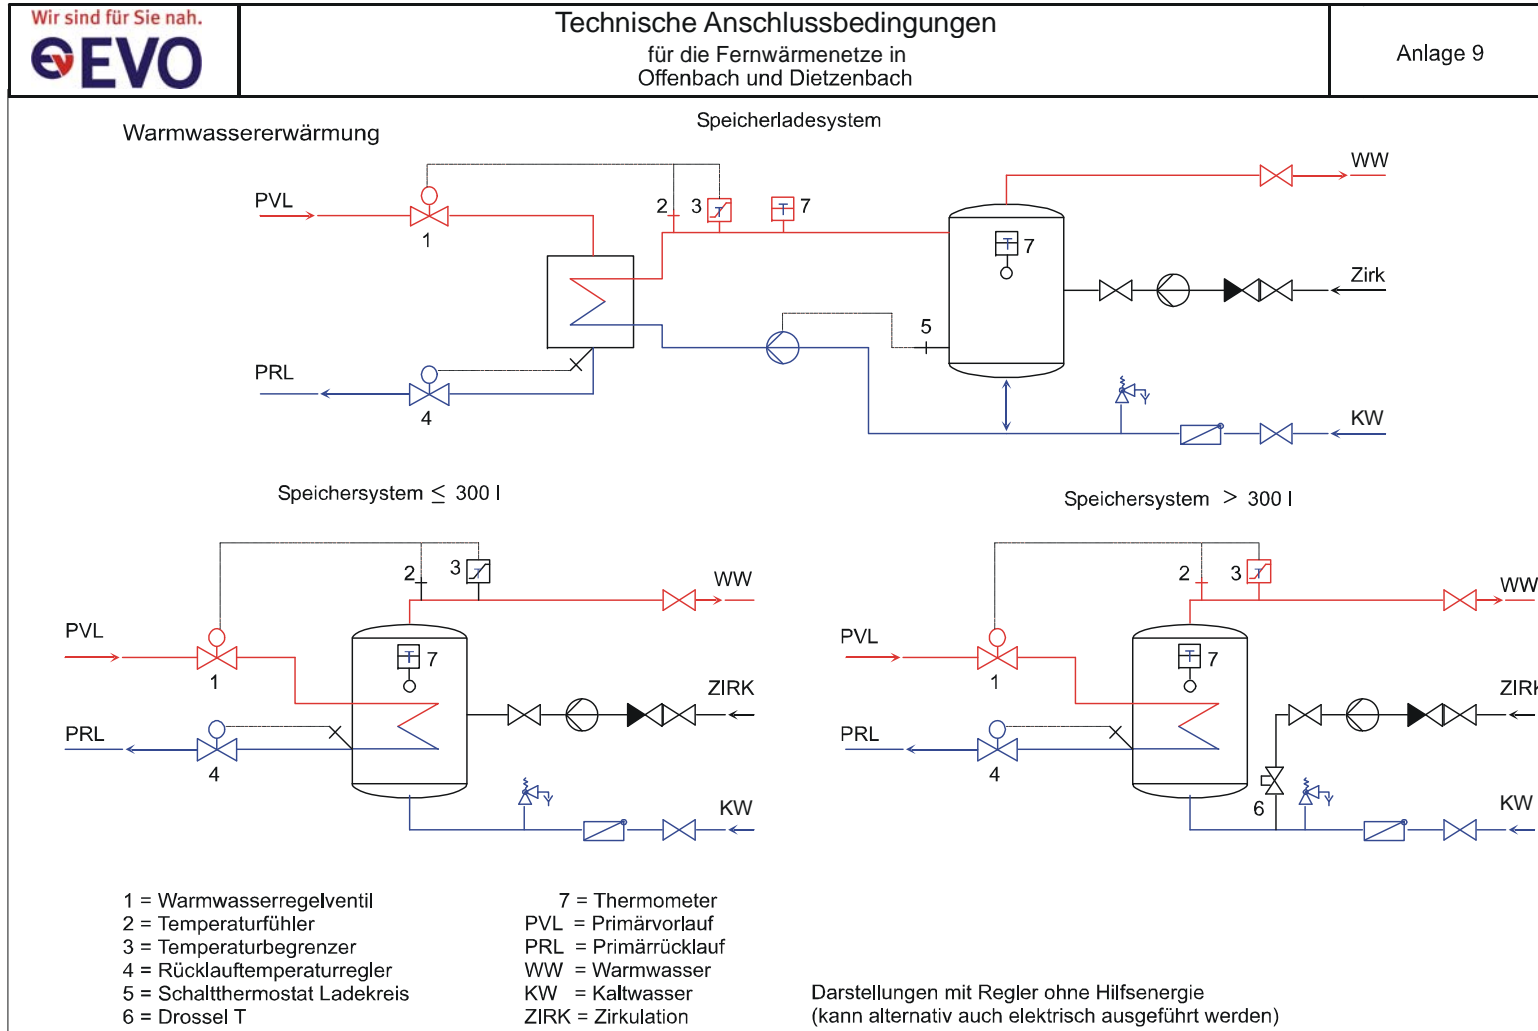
Wir sind für Sie nah.
EVO

Technische Anschlussbedingungen
für die Fernwärmenetze in
Offenbach und Dietzenbach

Anlage 9

Warmwassererwärmung

Speicherladesystem

PVL
1
2
3
7
WW
7
Zirk
5
PRL
4
KW

Speichersystem $\leq$ 300 l

2
3
WW
PVL
7
1
ZIRK
PRL
4
KW

Speichersystem $>$ 300 l

2
3
WW
PVL
7
1
ZIRK
PRL
4
6
KW

1 = Warmwasserregelventil
2 = Temperaturfühler
3 = Temperaturbegrenzer
4 = Rücklauftemperaturregler
5 = Schaltthermostat Ladekreis
6 = Drossel T

7 = Thermometer
PVL = Primärvorlauf
PRL = Primärrücklauf
WW = Warmwasser
KW = Kaltwasser
ZIRK = Zirkulation

Darstellungen mit Regler ohne Hilfsenergie
(kann alternativ auch elektrisch ausgeführt werden)